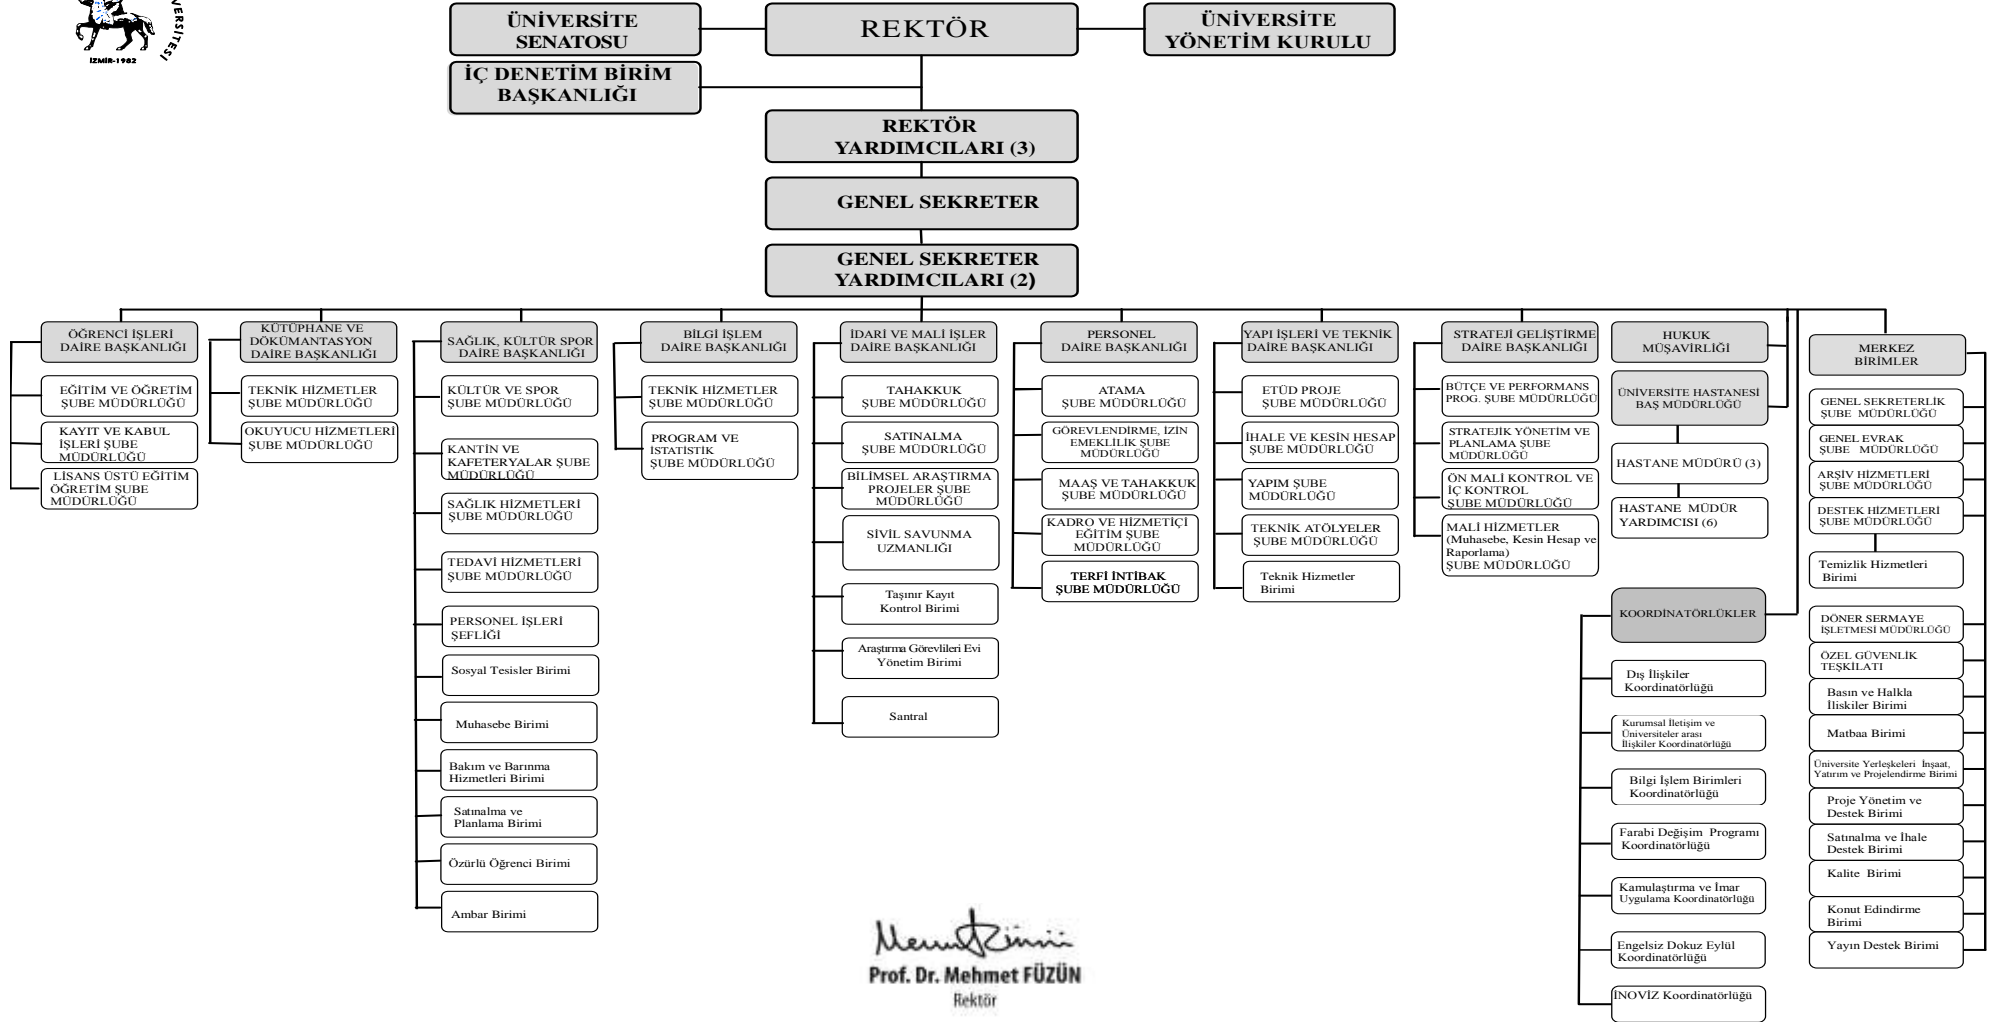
VERSİTESİ
İZMİR-1982

ÜNİVERSİTE SENATOSU

REKTÖR

ÜNİVERSİTE YÖNETİM KURULU

İÇ DENETİM BİRİM BAŞKANLIĞI

REKTÖR YARDIMCILARI (3)

GENEL SEKRETER

GENEL SEKRETER YARDIMCILARI (2)

ÖĞRENCİ İŞLERİ DAİRE BAŞKANLIĞI
EĞİTİM VE ÖĞRETİM ŞUBE MÜDÜRLÜĞÜ
KAYIT VE KABUL İŞLERİ ŞUBE MÜDÜRLÜĞÜ
LİSANS ÜSTÜ EĞİTİM ÖĞRETİM ŞUBE MÜDÜRLÜĞÜ

KÜTÜPHANE VE DÖKÜMANTASYON DAİRE BAŞKANLIĞI
TEKNİK HİZMETLER ŞUBE MÜDÜRLÜĞÜ
OKUYUCU HİZMETLERİ ŞUBE MÜDÜRLÜĞÜ

SAĞLIK, KÜLTÜR SPOR DAİRE BAŞKANLIĞI
KÜLTÜR VE SPOR ŞUBE MÜDÜRLÜĞÜ
KANTİN VE KAFETERYALAR ŞUBE MÜDÜRLÜĞÜ
SAĞLIK HİZMETLERİ ŞUBE MÜDÜRLÜĞÜ
TEDAVİ HİZMETLERİ ŞUBE MÜDÜRLÜĞÜ
PERSONEL İŞLERİ ŞEFLİĞİ
Sosyal Tesisler Birimi
Muhasebe Birimi
Bakım ve Barınma Hizmetleri Birimi
Satınalma ve Planlama Birimi
Özürlü Öğrenci Birimi
Ambar Birimi

BİLGİ İŞLEM DAİRE BAŞKANLIĞI
TEKNİK HİZMETLER ŞUBE MÜDÜRLÜĞÜ
PROGRAM VE İSTATİSTİK ŞUBE MÜDÜRLÜĞÜ

İDARİ VE MALİ İŞLER DAİRE BAŞKANLIĞI
TAHAKKUK ŞUBE MÜDÜRLÜĞÜ
SATINALMA ŞUBE MÜDÜRLÜĞÜ
BİLİMSEL ARAŞTIRMA PROJELER ŞUBE MÜDÜRLÜĞÜ
SİVİL SAVUNMA UZMANLIĞI
Taşınır Kayıt Kontrol Birimi
Araştırma Görevlileri Evi Yönetim Birimi
Santral

PERSONEL DAİRE BAŞKANLIĞI
ATAMA ŞUBE MÜDÜRLÜĞÜ
GÖREVLENDİRME, İZİN EMEKLİLİK ŞUBE MÜDÜRLÜĞÜ
MAAŞ VE TAHAKKUK ŞUBE MÜDÜRLÜĞÜ
KADRO VE HİZMETİÇİ EĞİTİM ŞUBE MÜDÜRLÜĞÜ
TERFİ İNTİBAK ŞUBE MÜDÜRLÜĞÜ

YAPI İŞLERİ VE TEKNİK DAİRE BAŞKANLIĞI
ETÜD PROJE ŞUBE MÜDÜRLÜĞÜ
İHALE VE KESİN HESAP ŞUBE MÜDÜRLÜĞÜ
YAPIM ŞUBE MÜDÜRLÜĞÜ
TEKNİK ATÖLYELER ŞUBE MÜDÜRLÜĞÜ
Teknik Hizmetler Birimi

STRATEJİ GELİŞTİRME DAİRE BAŞKANLIĞI
BÜTÇE VE PERFORMANS PROG. ŞUBE MÜDÜRLÜĞÜ
STRATEJİK YÖNETİM VE PLANLAMA ŞUBE MÜDÜRLÜĞÜ
ÖN MALİ KONTROL VE İÇ KONTROL ŞUBE MÜDÜRLÜĞÜ
MALİ HİZMETLER (Muhasebe, Kesin Hesap ve Raporlama) ŞUBE MÜDÜRLÜĞÜ

HUKUK MÜŞAVİRLİĞİ
ÜNİVERSİTE HASTANESİ BAŞ MÜDÜRLÜĞÜ
HASTANE MÜDÜRÜ (3)
HASTANE MÜDÜR YARDIMCISI (6)

KOORDİNATÖRLÜKLER
Dış İlişkiler Koordinatörlüğü
Kurumsal İletişim ve Üniversiteler arası İlişkiler Koordinatörlüğü
Bilgi İşlem Birimleri Koordinatörlüğü
Farabi Değişim Programı Koordinatörlüğü
Kamulaştırma ve İmar Uygulama Koordinatörlüğü
Engelsiz Dokuz Eylül Koordinatörlüğü
İNOVİZ Koordinatörlüğü

MERKEZ BİRİMLER
GENEL SEKRETERLİK ŞUBE MÜDÜRLÜĞÜ
GENEL EVRAK ŞUBE MÜDÜRLÜĞÜ
ARŞİV HİZMETLERİ ŞUBE MÜDÜRLÜĞÜ
DESTEK HİZMETLERİ ŞUBE MÜDÜRLÜĞÜ
Temizlik Hizmetleri Birimi
DÖNER SERMAYE İŞLETMESİ MÜDÜRLÜĞÜ
ÖZEL GÜVENLİK TEŞKİLATI
Basın ve Halkla İlişkiler Birimi
Matbaa Birimi
Üniversite Yerleşkeleri İnşaat, Yatırım ve Projelendirme Birimi
Proje Yönetim ve Destek Birimi
Satınalma ve İhale Destek Birimi
Kalite Birimi
Konut Edindirme Birimi
Yayın Destek Birimi

Prof. Dr. Mehmet FÜZÜN
Rektör